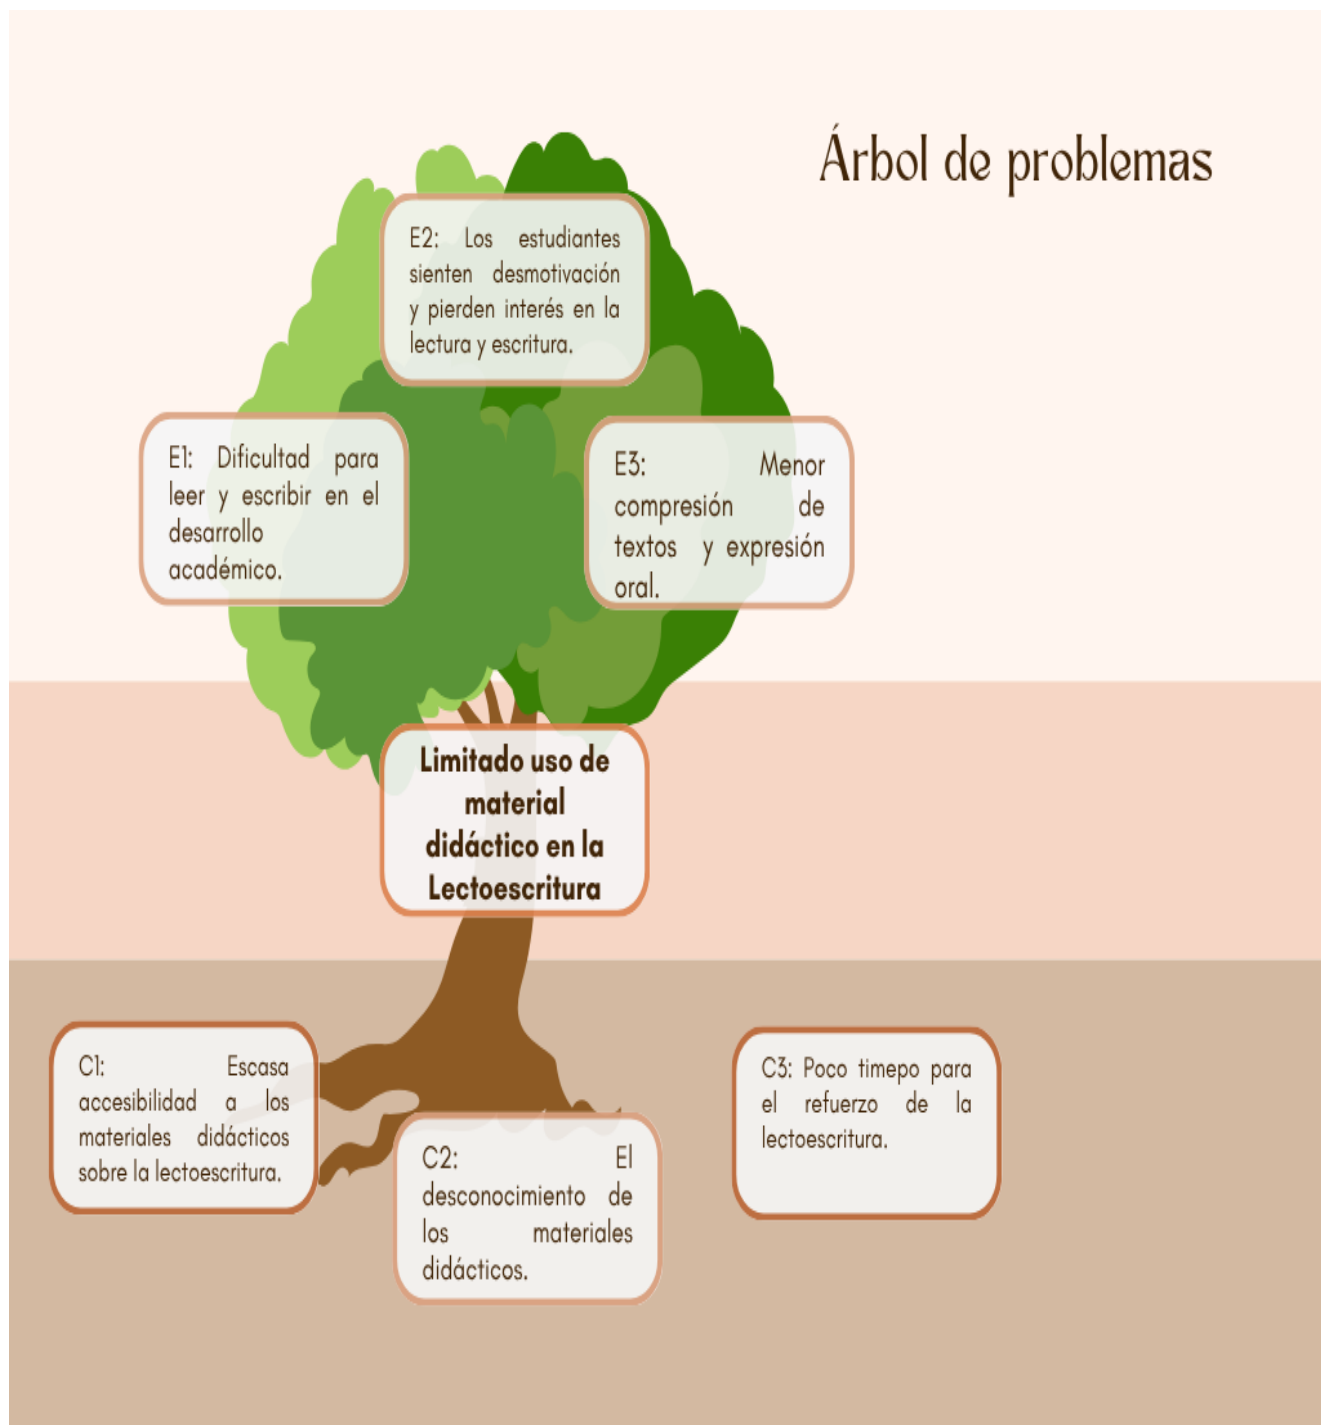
Árbol de problemas

E2: Los estudiantes sienten desmotivación y pierden interés en la lectura y escritura.

E1: Dificultad para leer y escribir en el desarrollo académico.

E3: Menor compresión de textos y expresión oral.

Limitado uso de material didáctico en la Lectoescritura

C1: Escasa accesibilidad a los materiales didácticos sobre la lectoescritura.

C2: El desconocimiento de los materiales didácticos.

C3: Poco timepo para el refuerzo de la lectoescritura.